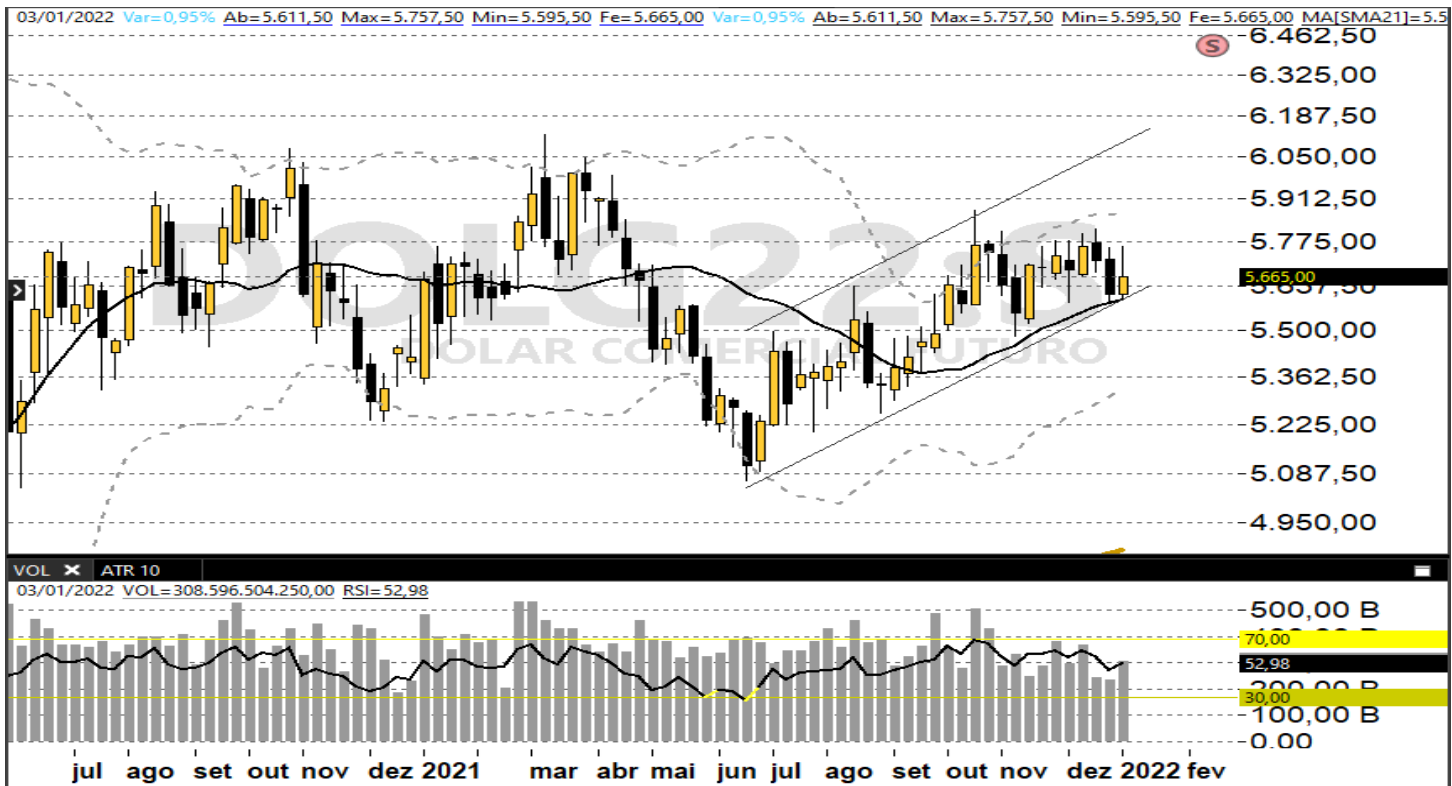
03/01/2022 Var=0,95% Ab=5.611,50 Max=5.757,50 Min=5.595,50 Fe=5.665,00 Var=0,95% Ab=5.611,50 Max=5.757,50 Min=5.595,50 Fe=5.665,00 MA[SMA21]=5.5

S

6.462,50
6.325,00
6.187,50
6.050,00
5.912,50
5.775,00
5,665,00
5.637,50
5.500,00
5.362,50
5.225,00
5.087,50
4.950,00

DOLG22:S
DOLAR COMERCIAL FUTURO

VOL ✕ ATR 10

03/01/2022 VOL=308.596.504.250,00 RSI=52,98

500,00 B
70,00
52,98
200,00 B
30,00
100,00 B
0,00

jul ago set out nov dez 2021 mar abr mai jun jul ago set out nov dez 2022 fev